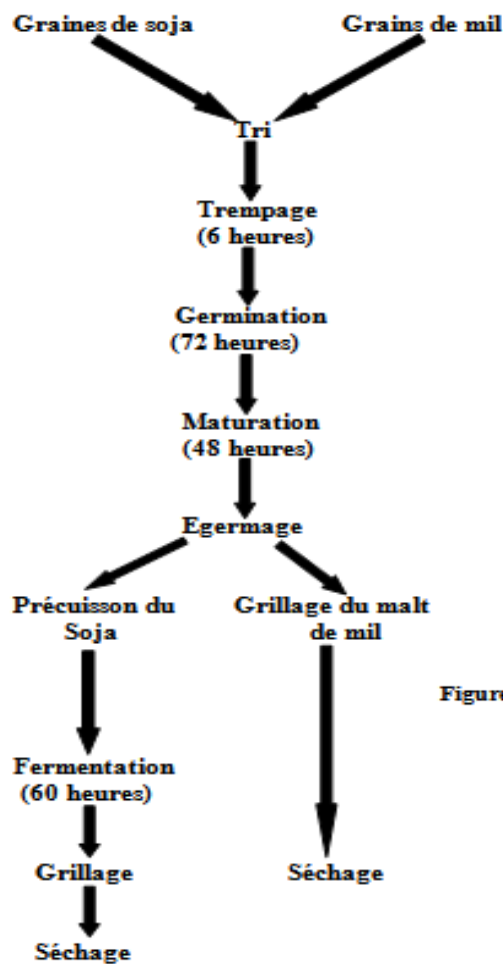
Graines de soja

Grains de mil

Tri

Trempage
(6 heures)

Germination
(72 heures)

Maturation
(48 heures)

Egermage

Précuisson du Soja

Grillage du malt de mil

Figure

Fermentation
(60 heures)

Grillage

Séchage

Séchage